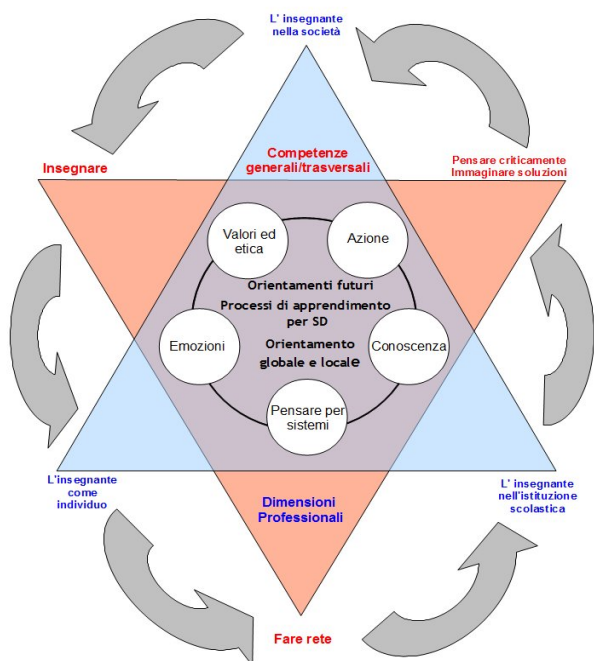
L' insegnante nella società

Competenze generali/trasversali

Insegnare

Pensare criticamente Immaginare soluzioni

Valori ed etica

Azione

Orientamenti futuri

Processi di apprendimento per SD

Emozioni

Orientamento globale e locale

Conoscenza

Pensare per sistemi

L'insegnante come individuo

Dimensioni Professionali

L' insegnante nell'istituzione scolastica

Fare rete